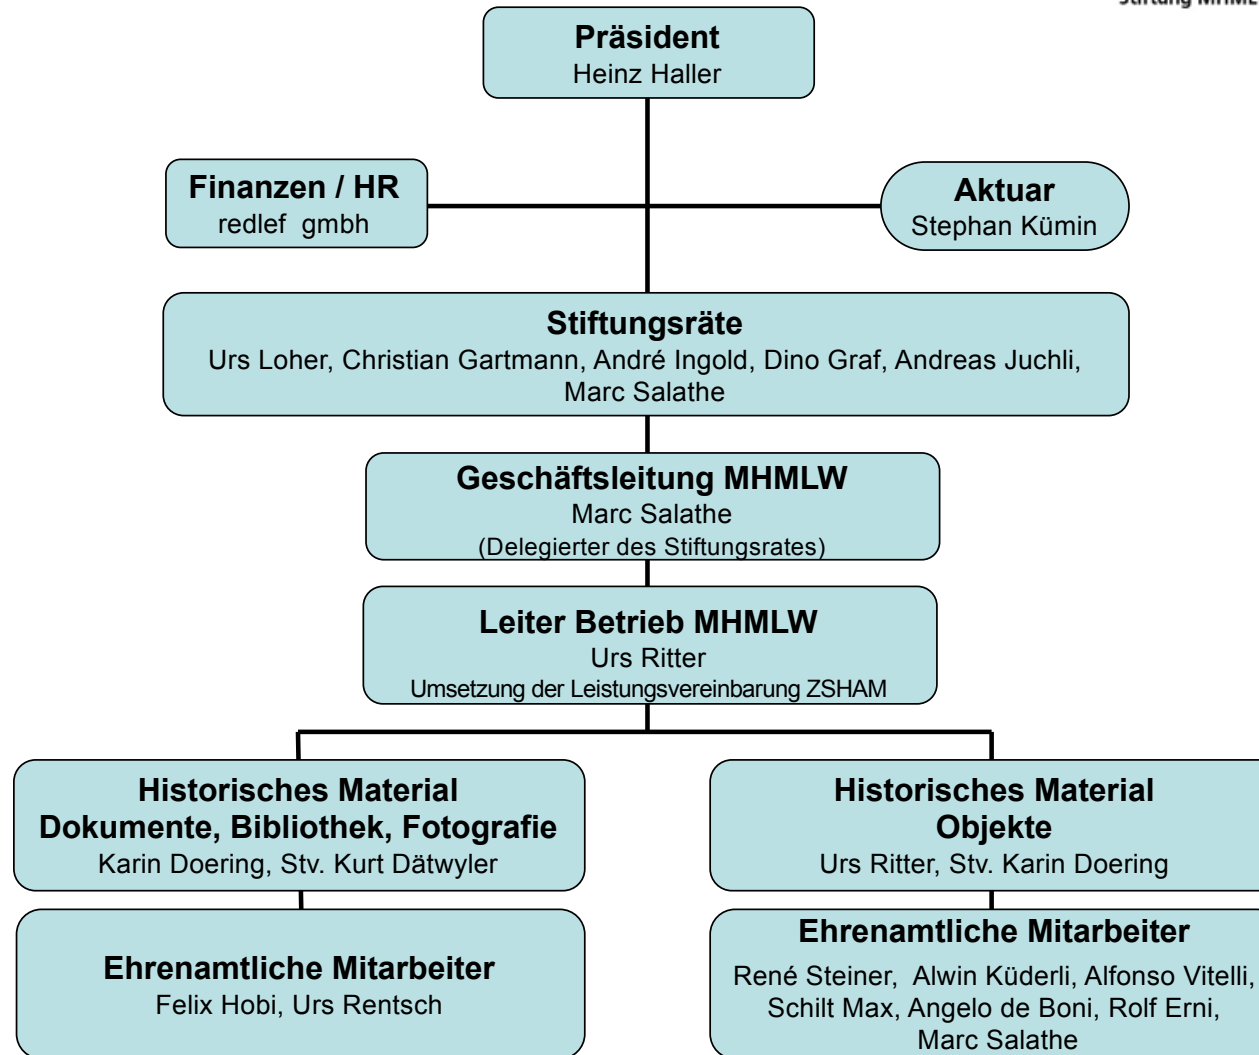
Stiftung MHML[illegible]

**Präsident**
Heinz Haller

**Finanzen / HR**
redlef gmbh

**Aktuar**
Stephan Kümin

**Stiftungsräte**
Urs Loher, Christian Gartmann, André Ingold, Dino Graf, Andreas Juchli, Marc Salathe

**Geschäftsleitung MHMLW**
Marc Salathe
(Delegierter des Stiftungsrates)

**Leiter Betrieb MHMLW**
Urs Ritter
Umsetzung der Leistungsvereinbarung ZSHAM

**Historisches Material Dokumente, Bibliothek, Fotografie**
Karin Doering, Stv. Kurt Dätwyler

**Ehrenamtliche Mitarbeiter**
Felix Hobi, Urs Rentsch

**Historisches Material Objekte**
Urs Ritter, Stv. Karin Doering

**Ehrenamtliche Mitarbeiter**
René Steiner, Alwin Küderli, Alfonso Vitelli, Schilt Max, Angelo de Boni, Rolf Erni, Marc Salathe